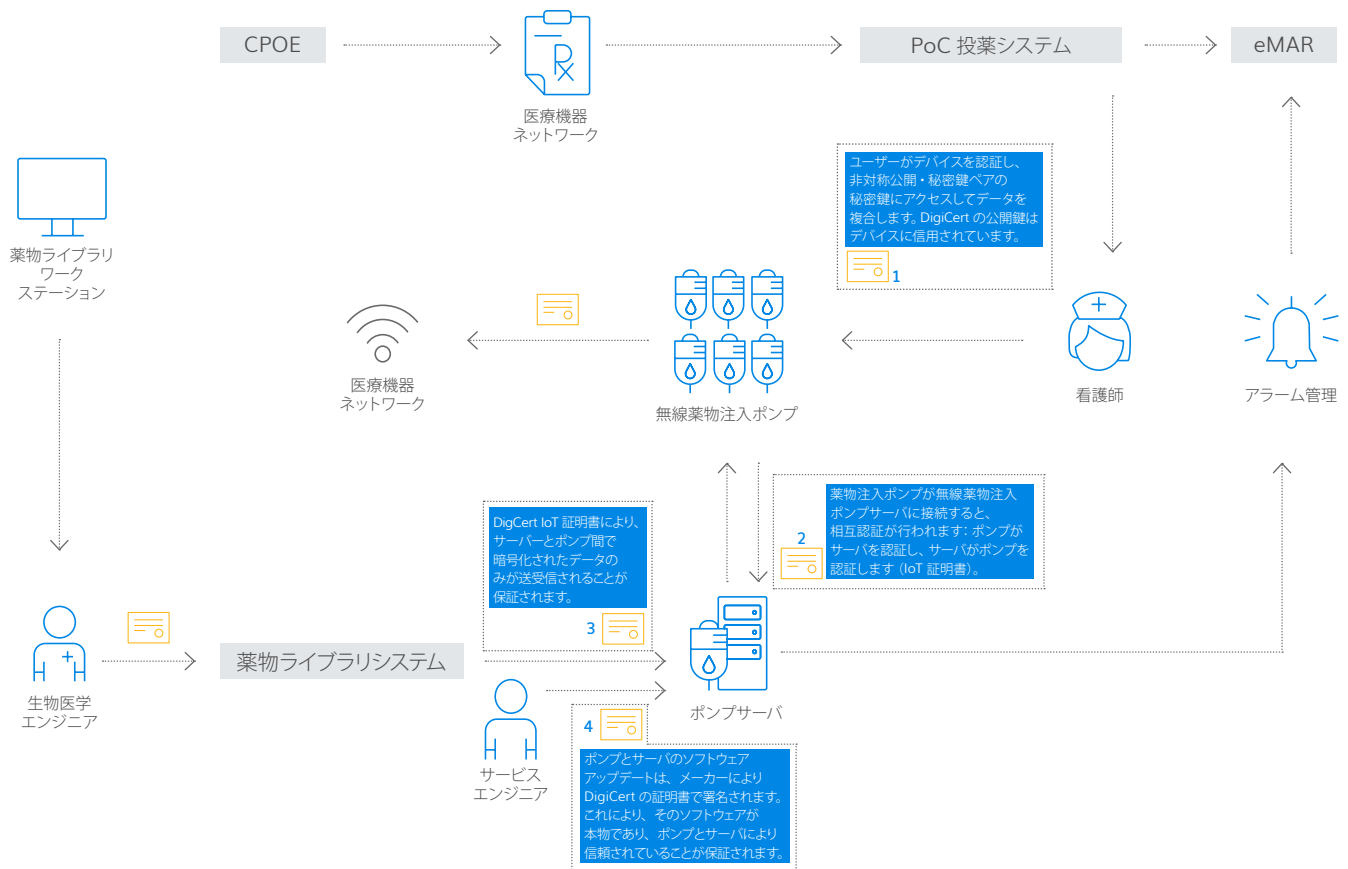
CPOE

医療機器
ネットワーク

PoC 投薬システム

eMAR

ユーザーがデバイスを認証し、非対称公開・秘密鍵ペアの秘密鍵にアクセスしてデータを複合します。DigiCert の公開鍵はデバイスに信用されています。

1

薬物ライブラリ
ワーク
ステーション

医療機器
ネットワーク

無線薬物注入ポンプ

看護師

アラーム管理

DigiCert IoT 証明書により、サーバーとポンプ間で暗号化されたデータのみが送受信されることが保証されます。

3

薬物注入ポンプが無線薬物注入ポンプサーバに接続すると、相互認証が行われます: ポンプがサーバを認証し、サーバがポンプを認証します (IoT 証明書)。

2

生物医学
エンジニア

薬物ライブラリシステム

ポンプサーバ

サービス
エンジニア

4

ポンプとサーバのソフトウェアアップデートは、メーカーによりDigiCert の証明書で署名されます。これにより、そのソフトウェアが本物であり、ポンプとサーバにより信頼されていることが保証されます。